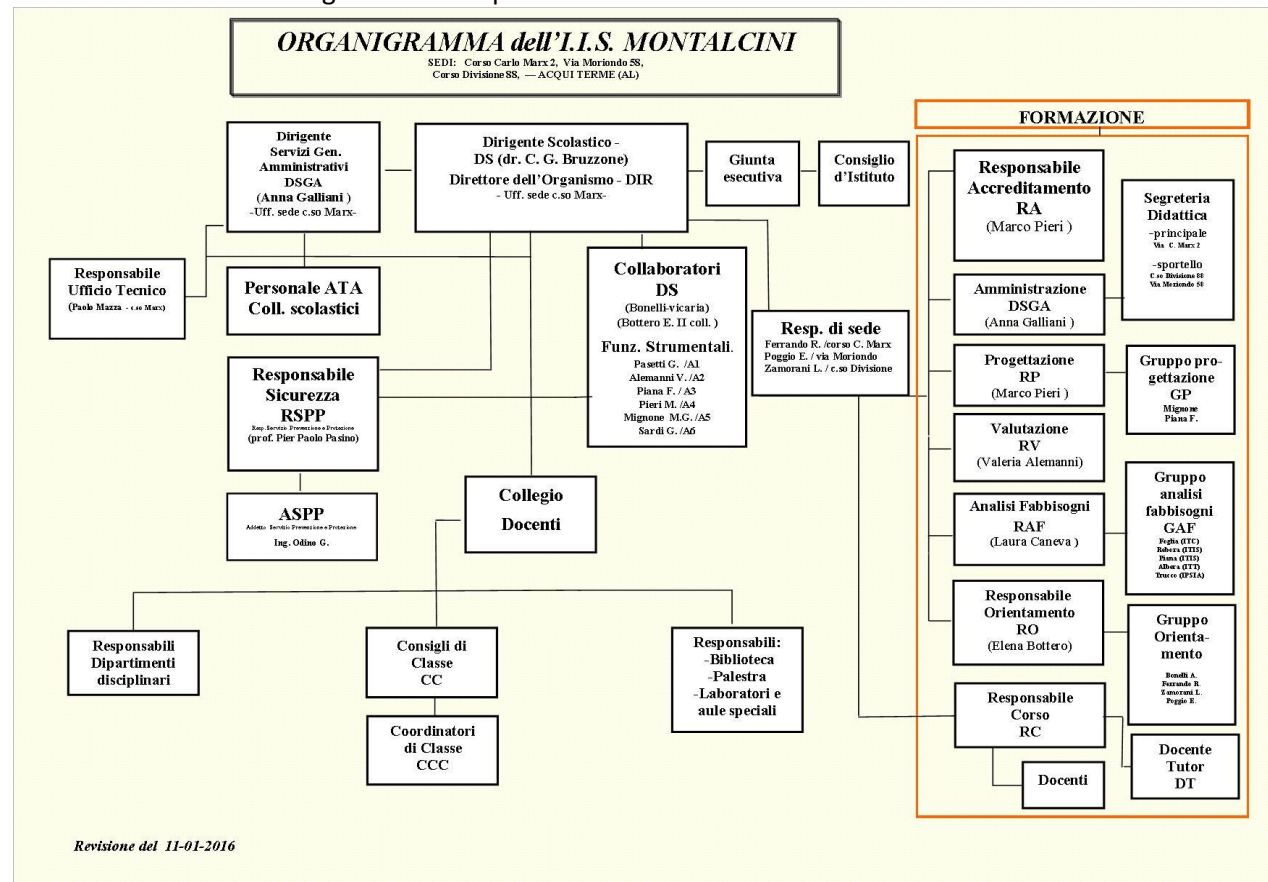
ORGANIGRAMMA dell'I.I.S. MONTALCINI
SEDI: Corso Carlo Marx 2, Via Moriondo 58, Corso Divisione 88, — ACQUI TERME (AL)

Dirigente Servizi Gen. Amministrativi DSGA (Anna Galliani) -Uff. sede c.so Marx-

Dirigente Scolastico - DS (dr. C. G. Bruzzone) Direttore dell'Organismo - DIR - Uff. sede c.so Marx-

Giunta esecutiva

Consiglio d'Istituto

Responsabile Ufficio Tecnico (Paolo Mazza - c.so Marx)

Personale ATA Coll. scolastici

Collaboratori DS (Bonelli-vicaria) (Bottero E. II coll.)
Funz. Strumentali.
Pasetti G. /A1
Alemanni V. /A2
Piana F. / A3
Pieri M. /A4
Mignone M.G. /A5
Sardi G. /A6

Resp. di sede
Ferrando R. /corso C. Marx
Poggio E. / via Moriondo
Zamorani L. / c.so Divisione

Responsabile Sicurezza RSPP
Resp. Servizio Prevenzione e Protezione
(prof. Pier Paolo Pasino)

ASPP
Addetto Servizio Prevenzione e Protezione
Ing. Odino G.

Collegio Docenti

Responsabili Dipartimenti disciplinari

Consigli di Classe CC

Coordinatori di Classe CCC

Responsabili:
-Biblioteca
-Palestra
-Laboratori e aule speciali

FORMAZIONE

Responsabile Accreditamento RA (Marco Pieri)

Segreteria Didattica
-principale
Via C. Marx 2
-sportello
C.so Divisione 88
Via Moriondo 58

Amministrazione DSGA (Anna Galliani)

Progettazione RP (Marco Pieri)

Gruppo progettazione GP
Mignone
Piana F.

Valutazione RV (Valeria Alemanni)

Analisi Fabbisogni RAF (Laura Caneva)

Gruppo analisi fabbisogni GAF
Foglia (ITC)
Robera (ITIS)
Piana (ITIS)
Albera (ITT)
Trucco (IPSIA)

Responsabile Orientamento RO (Elena Bottero)

Gruppo Orientamento
Bonelli A.
Ferrando R.
Zamorani L.
Poggio E.

Responsabile Corso RC

Docenti

Docente Tutor DT

Revisione del 11-01-2016